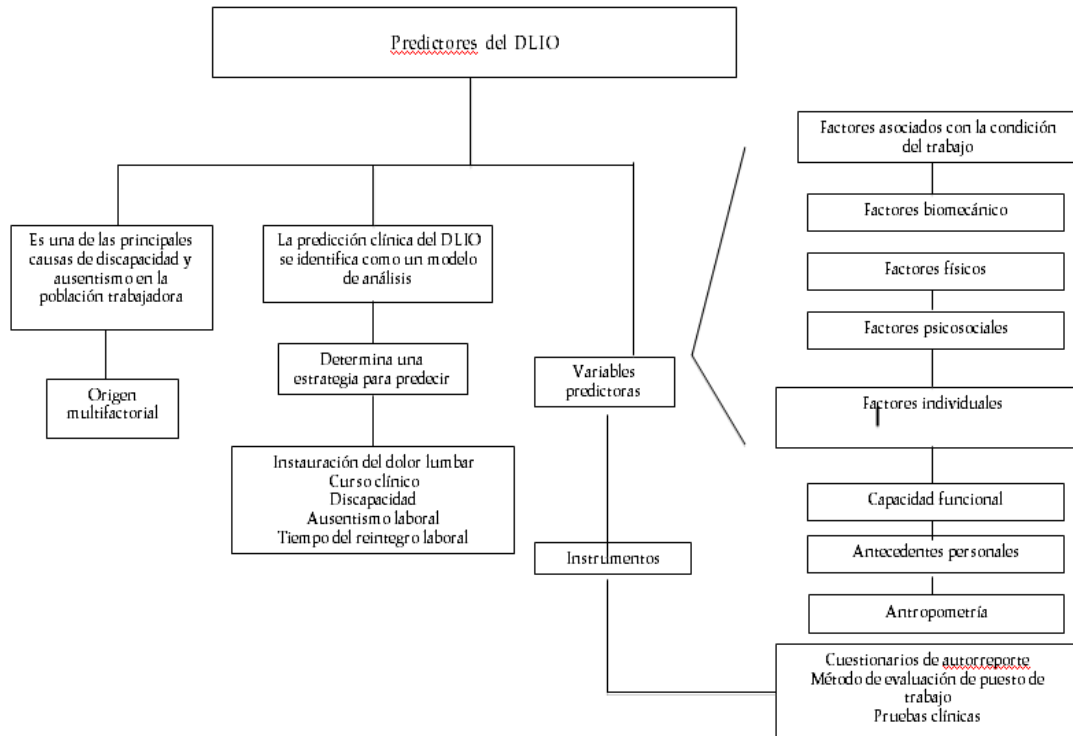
Predictores del DLIO

Es una de las principales causas de discapacidad y ausentismo en la población trabajadora

Origen multifactorial

La predicción clínica del DLIO se identifica como un modelo de análisis

Determina una estrategia para predecir

Instauración del dolor lumbar
Curso clínico
Discapacidad
Ausentismo laboral
Tiempo del reintegro laboral

Variables predictoras

Instrumentos

Factores asociados con la condición del trabajo

Factores biomecánico

Factores físicos

Factores psicosociales

Factores individuales

Capacidad funcional

Antecedentes personales

Antropometría

Cuestionarios de autorreporte
Método de evaluación de puesto de trabajo
Pruebas clínicas